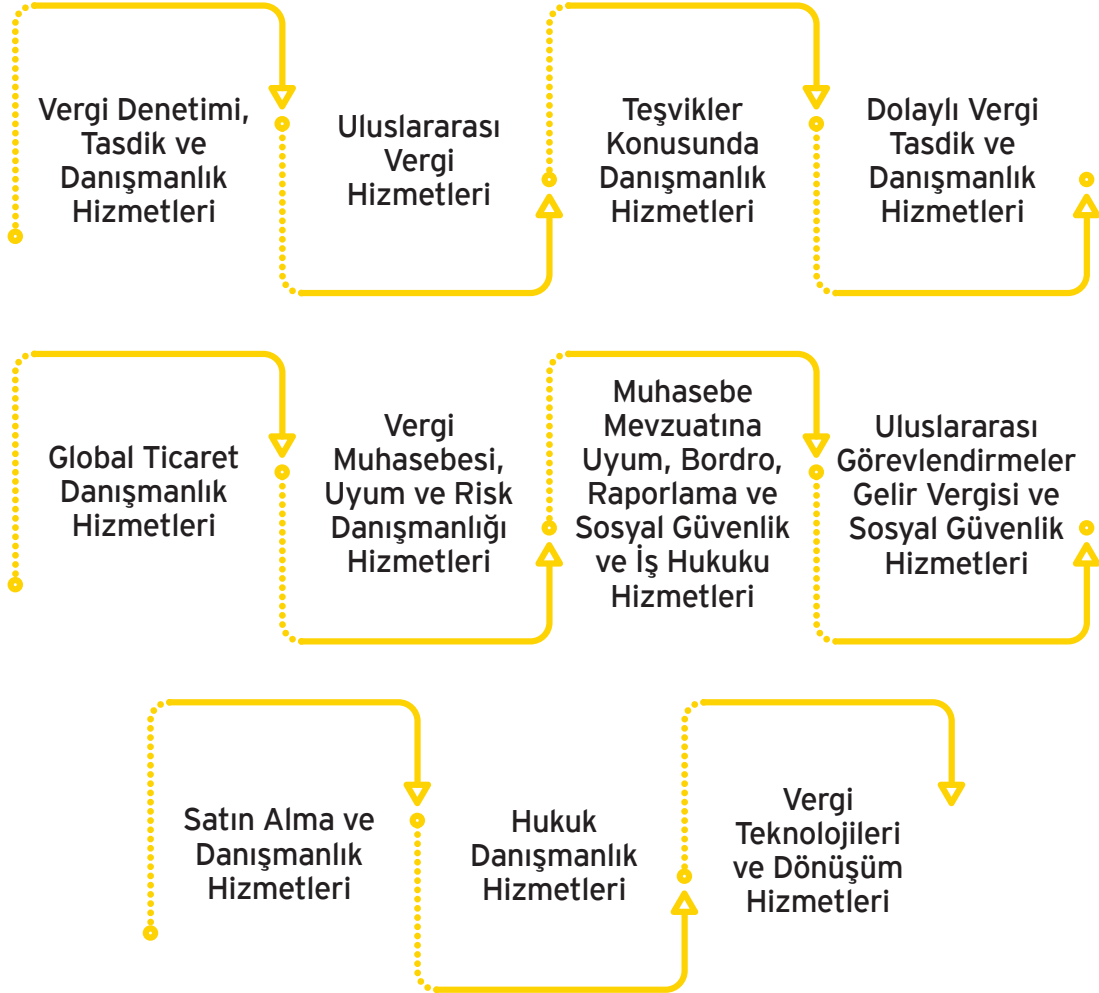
Vergi Denetimi, Tasdik ve Danışmanlık Hizmetleri

Uluslararası Vergi Hizmetleri

Teşvikler Konusunda Danışmanlık Hizmetleri

Dolaylı Vergi Tasdik ve Danışmanlık Hizmetleri

Global Ticaret Danışmanlık Hizmetleri

Vergi Muhasebesi, Uyum ve Risk Danışmanlığı Hizmetleri

Muhasebe Mevzuatına Uyum, Bordro, Raporlama ve Sosyal Güvenlik ve İş Hukuku Hizmetleri

Uluslararası Görevlendirmeler Gelir Vergisi ve Sosyal Güvenlik Hizmetleri

Satın Alma ve Danışmanlık Hizmetleri

Hukuk Danışmanlık Hizmetleri

Vergi Teknolojileri ve Dönüşüm Hizmetleri